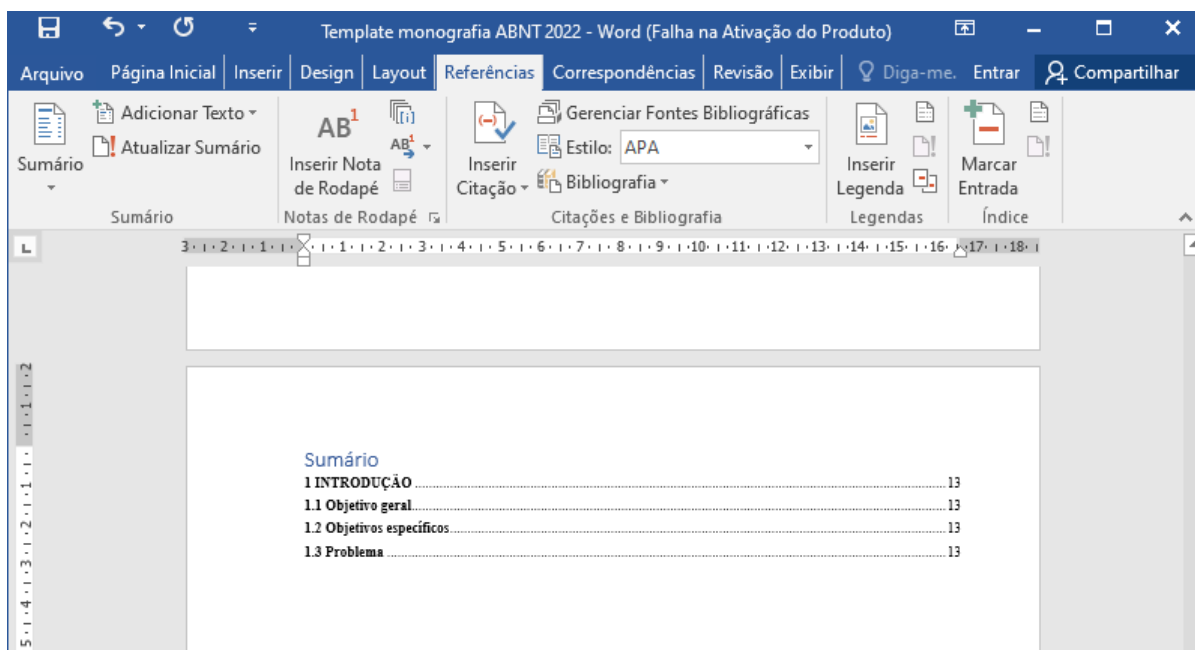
Template monografia ABNT 2022 - Word (Falha na Ativação do Produto)

Arquivo | Página Inicial | Inserir | Design | Layout | Referências | Correspondências | Revisão | Exibir | Diga-me. | Entrar | Compartilhar

Adicionar Texto
Atualizar Sumário
Sumário
Sumário

$AB^1$
Inserir Nota de Rodapé
Notas de Rodapé

Inserir Citação
Gerenciar Fontes Bibliográficas
Estilo: APA
Bibliografia
Citações e Bibliografia

Inserir Legenda
Legendas

Marcar Entrada
Índice

Sumário
1 INTRODUÇÃO ........ 13
1.1 Objetivo geral ........ 13
1.2 Objetivos específicos ........ 13
1.3 Problema ........ 13